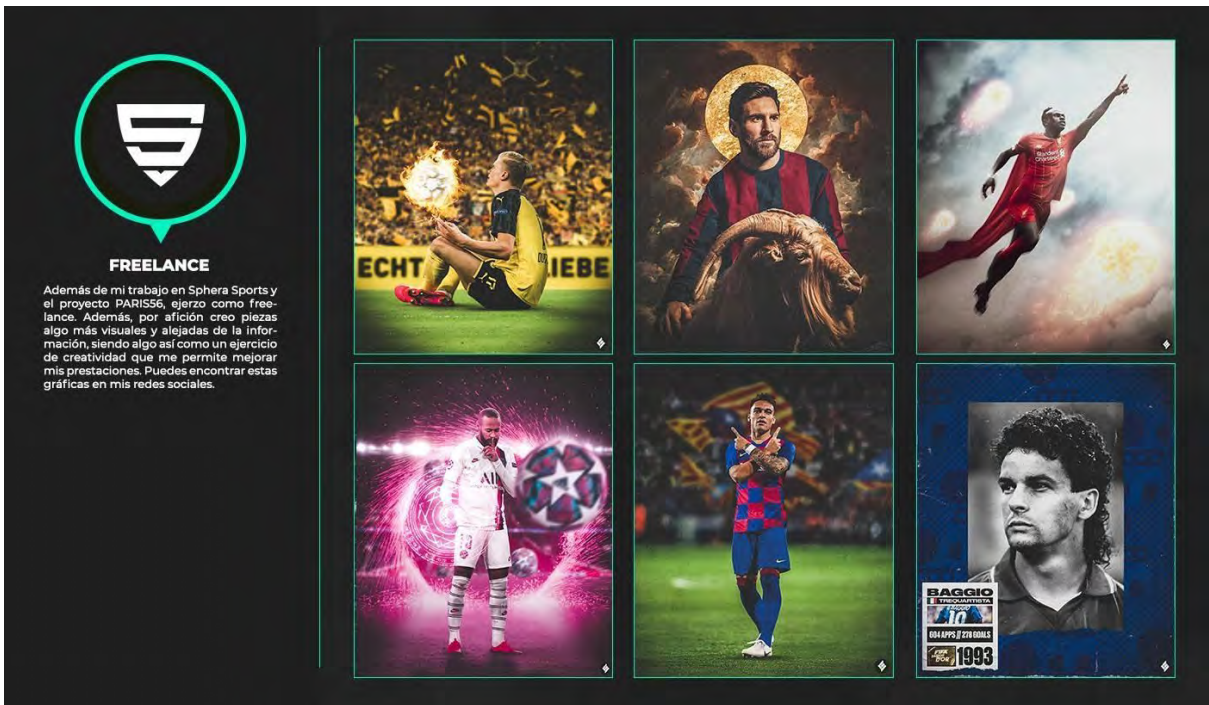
FREELANCE

Además de mi trabajo en Sphera Sports y el proyecto PARIS56, ejerzo como freelance. Además, por afición creo piezas algo más visuales y alejadas de la información, siendo algo así como un ejercicio de creatividad que me permite mejorar mis prestaciones. Puedes encontrar estas gráficas en mis redes sociales.

ECHT LIEBE

BAGGIO
TREQUARTISTA
10
604 APPS // 278 GOALS
1993